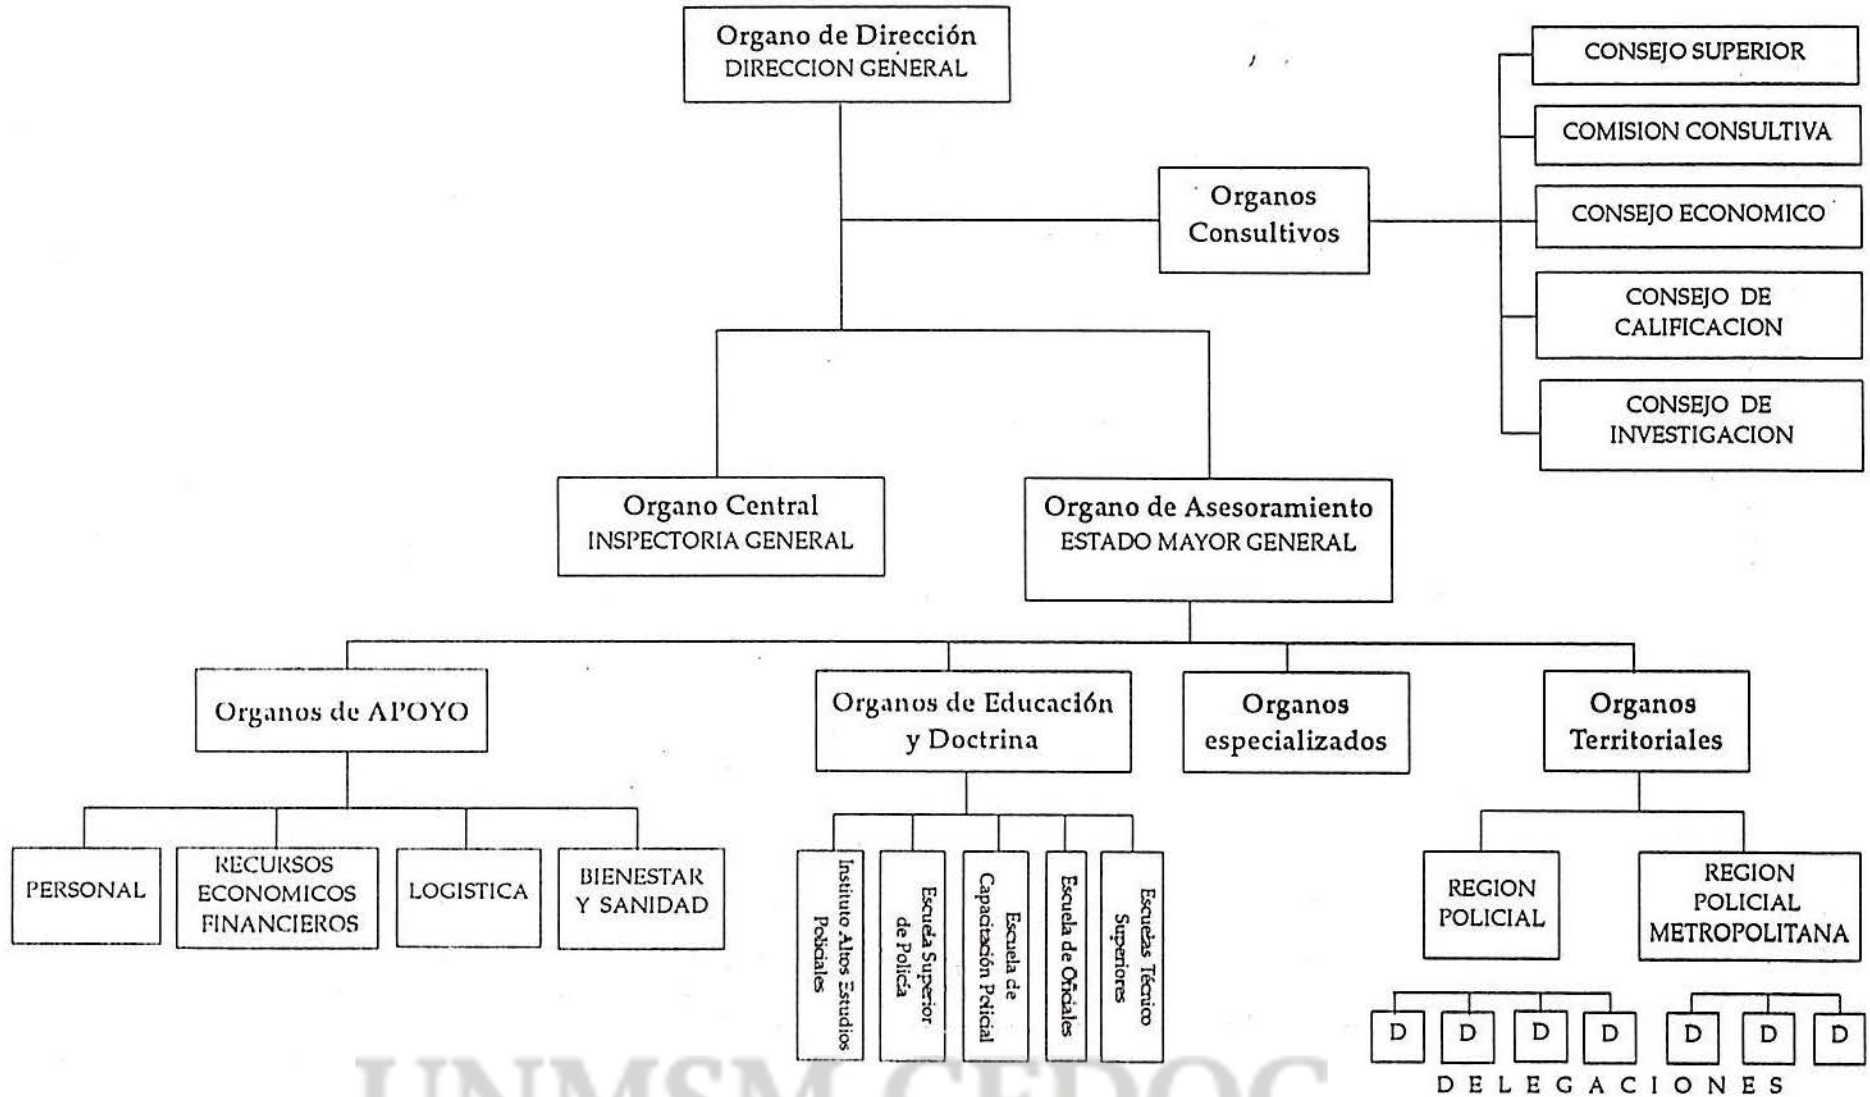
Organo de Dirección
DIRECCION GENERAL

Organos Consultivos

CONSEJO SUPERIOR

COMISION CONSULTIVA

CONSEJO ECONOMICO

CONSEJO DE CALIFICACION

CONSEJO DE INVESTIGACION

Organo Central
INSPECTORIA GENERAL

Organo de Asesoramiento
ESTADO MAYOR GENERAL

Organos de APOYO

PERSONAL

RECURSOS ECONOMICOS FINANCIEROS

LOGISTICA

BIENESTAR Y SANIDAD

Organos de Educación y Doctrina

Instituto Altos Estudios Policiales

Escuela Superior de Policía

Escuela de Capacitación Policial

Escuela de Oficiales

Escuelas Técnico Superiores

Organos especializados

Organos Territoriales

REGION POLICIAL

REGION POLICIAL METROPOLITANA

D D D D D D D

DELEGACIONES

UNMSM CEDOC